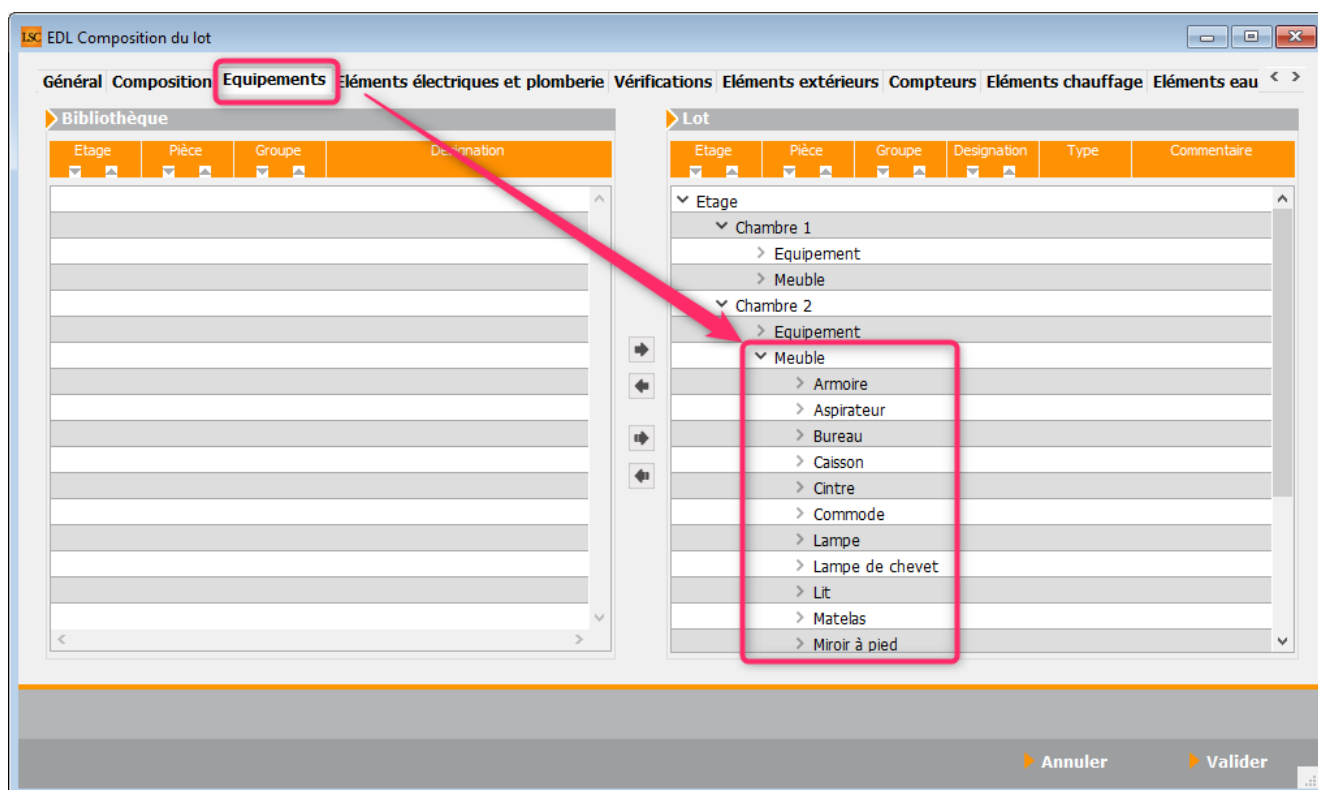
LSC EDL Composition du lot

Général Composition Equipements Eléments électriques et plomberie Vérifications Eléments extérieurs Compteurs Eléments chauffage Eléments eau

Bibliothèque

| Etage | Pièce | Groupe | Designation |
|---|---|---|---|

Lot

| Etage | Pièce | Groupe | Designation | Type | Commentaire |
|---|---|---|---|---|---|

Etage
Chambre 1
Equipement
Meuble
Chambre 2
Equipement
Meuble
Armoire
Aspirateur
Bureau
Caisson
Cintre
Commode
Lampe
Lampe de chevet
Lit
Matelas
Miroir à pied

Annuler Valider